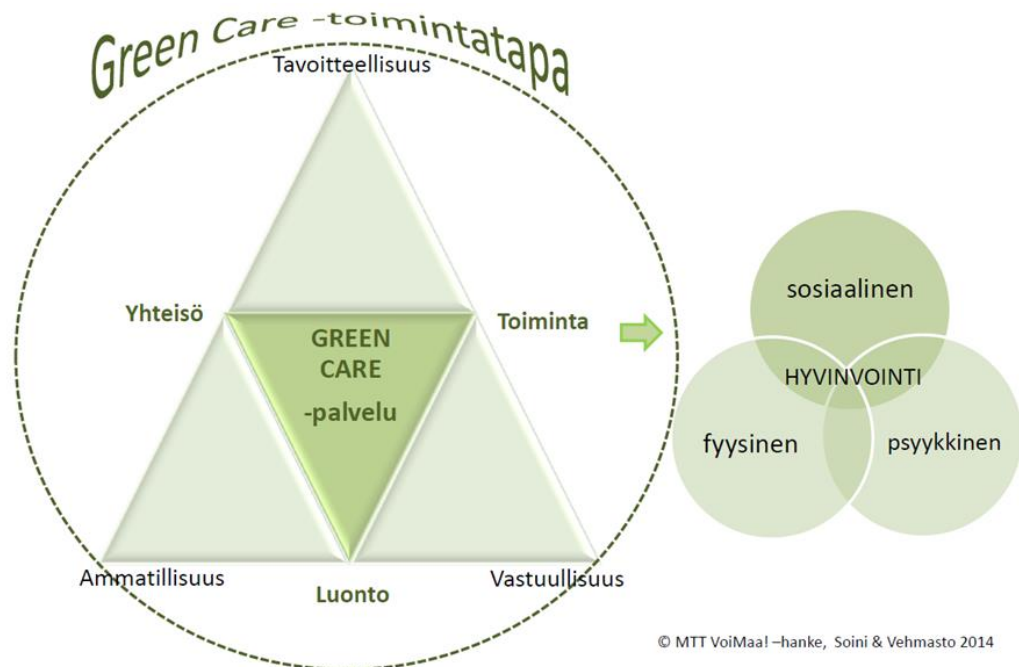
Green Care -toimintatapa

Tavoitteellisuus

Yhteisö

Toiminta

GREEN CARE -palvelu

Ammatillisuus

Luonto

Vastuullisuus

sosiaalinen

HYVINVOINTI

fyysinen

psyykkinen

© MTT VoiMaa! –hanke, Soini & Vehmasto 2014